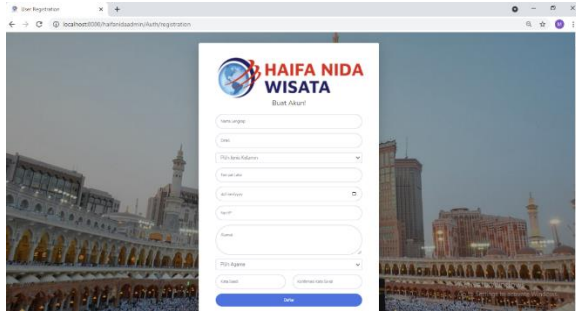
User Registration
localhost:8080/haifanidaadmin/Auth/registration

HAIFA NIDA
WISATA
Buat Akun!

Nama Lengkap
Email
Pilih Jenis Kelamin
Tempat Lahir
dd/mm/yyyy
No HP
Alamat
Pilih Agama
Kata Sandi
Konfirmasi Kata Sandi
Daftar